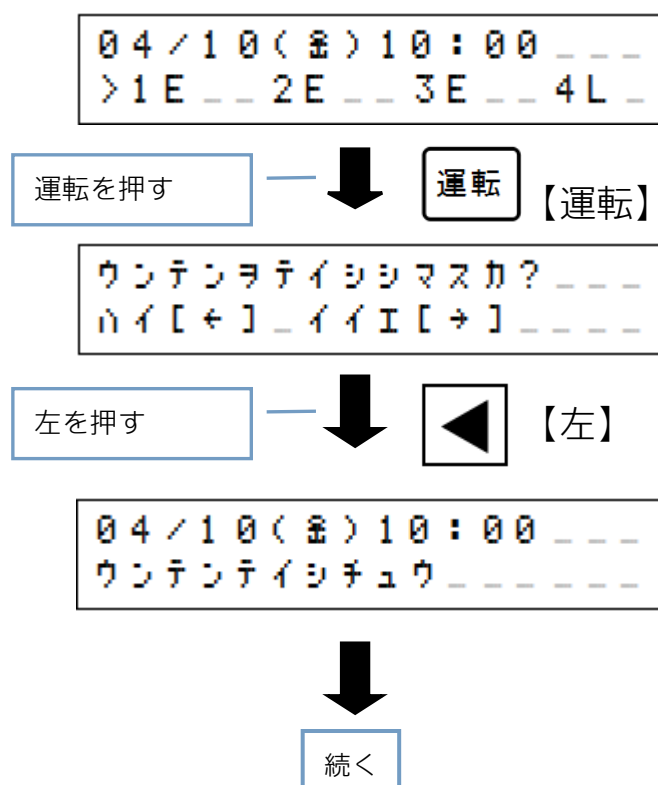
04/10(金)10:00\_\_\_
>1E\_\_2E\_\_3E\_\_4L\_

運転を押す

運転

【運転】

ウンテンヲテイシシマスカ?\_\_\_
ハイ[←]\_イイエ[→]\_\_\_\_

左を押す

【左】

04/10(金)10:00\_\_\_
ウンテンテイシチュウ\_\_\_\_\_\_

続く